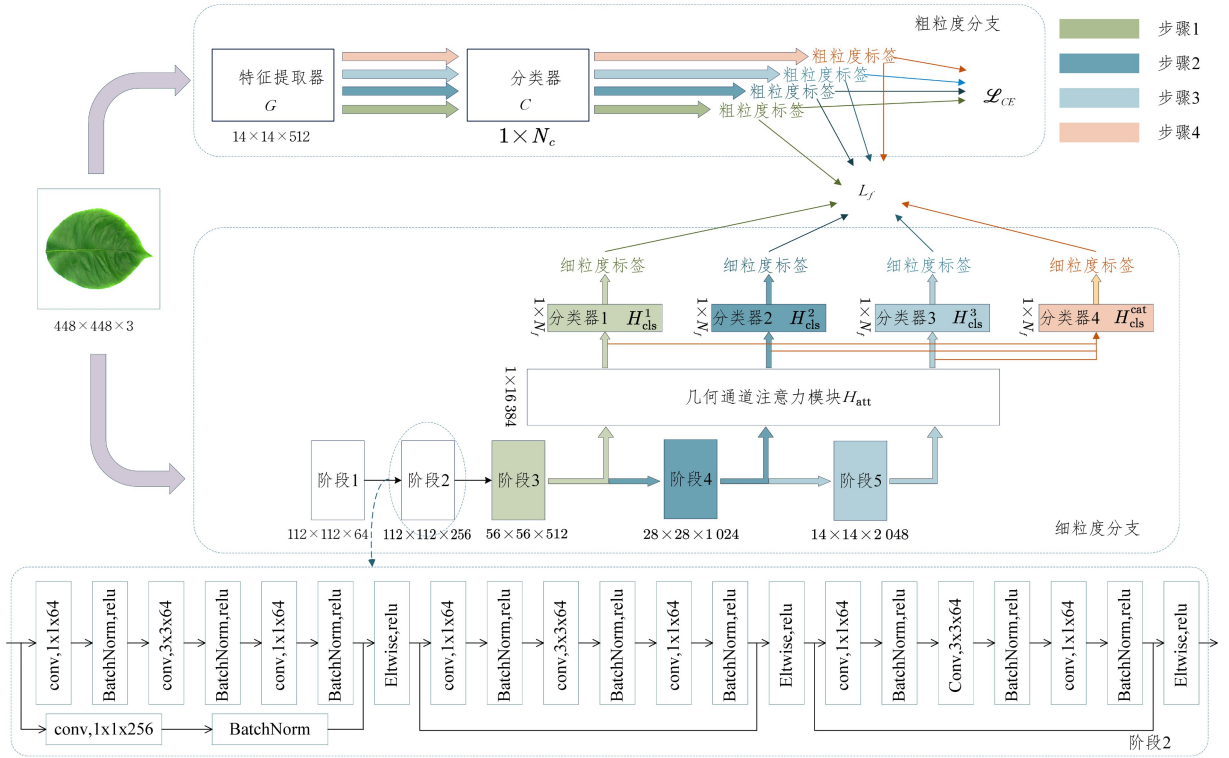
粗粒度分支

步骤1
步骤2
步骤3
步骤4

特征提取器
$G$
$14\times14\times512$

分类器
$C$
$1\times N_c$

粗粒度标签
粗粒度标签
粗粒度标签
粗粒度标签

$\mathscr{L}_{CE}$

$L_f$

$448\times448\times3$

细粒度标签
细粒度标签
细粒度标签
细粒度标签

$1\times N_f$ 分类器1 $H_{\text{cls}}^1$
$1\times N_f$ 分类器2 $H_{\text{cls}}^2$
$1\times N_f$ 分类器3 $H_{\text{cls}}^3$
$1\times N_f$ 分类器4 $H_{\text{cls}}^{\text{cat}}$

$1\times16\,384$
几何通道注意力模块$H_{\text{att}}$

阶段1
阶段2
阶段3
阶段4
阶段5

$112\times112\times64$
$112\times112\times256$
$56\times56\times512$
$28\times28\times1\,024$
$14\times14\times2\,048$

细粒度分支

conv,1x1x64
BatchNorm,relu
conv,3x3x64
BatchNorm,relu
conv,1x1x64
BatchNorm,relu
Eltwise,relu
conv,1x1x64
BatchNorm,relu
conv,3x3x64
BatchNorm,relu
conv,1x1x64
BatchNorm,relu
Eltwise,relu
conv,1x1x64
BatchNorm,relu
Conv,3x3x64
BatchNorm,relu
conv,1x1x64
BatchNorm,relu
Eltwise,relu

conv,1x1x256
BatchNorm

阶段2